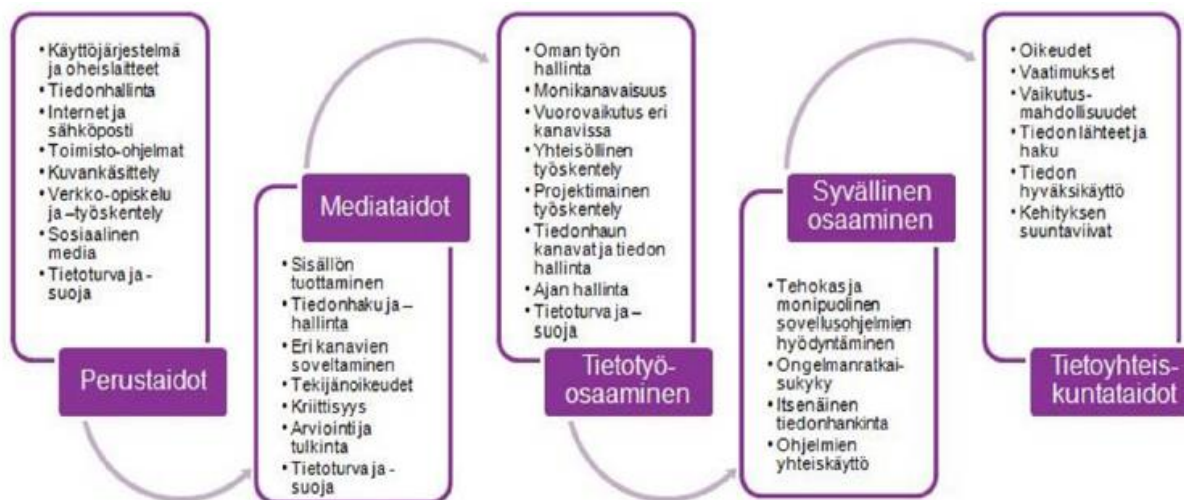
• Käyttöjärjestelmä ja oheislaitteet
• Tiedonhallinta
• Internet ja sähköposti
• Toimisto-ohjelmat
• Kuvankäsittely
• Verkko-opiskelu ja –työskentely
• Sosiaalinen media
• Tietoturva ja -suoja

Perustaidot

Mediataidot

• Sisällön tuottaminen
• Tiedonhaku ja –hallinta
• Eri kanavien soveltaminen
• Tekijänoikeudet
• Kriittisyys
• Arviointi ja tulkinta
• Tietoturva ja -suoja

• Oman työn hallinta
• Monikanavaisuus
• Vuorovaikutus eri kanavissa
• Yhteisöllinen työskentely
• Projektimainen työskentely
• Tiedonhaun kanavat ja tiedon hallinta
• Ajan hallinta
• Tietoturva ja –suoja

Tietotyö-osaaminen

Syvällinen osaaminen

• Tehokas ja monipuolinen sovellusohjelmien hyödyntäminen
• Ongelmanratkaisukyky
• Itsenäinen tiedonhankinta
• Ohjelmien yhteiskäyttö

• Oikeudet
• Vaatimukset
• Vaikutusmahdollisuudet
• Tiedon lähteet ja haku
• Tiedon hyväksikäyttö
• Kehityksen suuntaviivat

Tietoyhteiskuntataidot